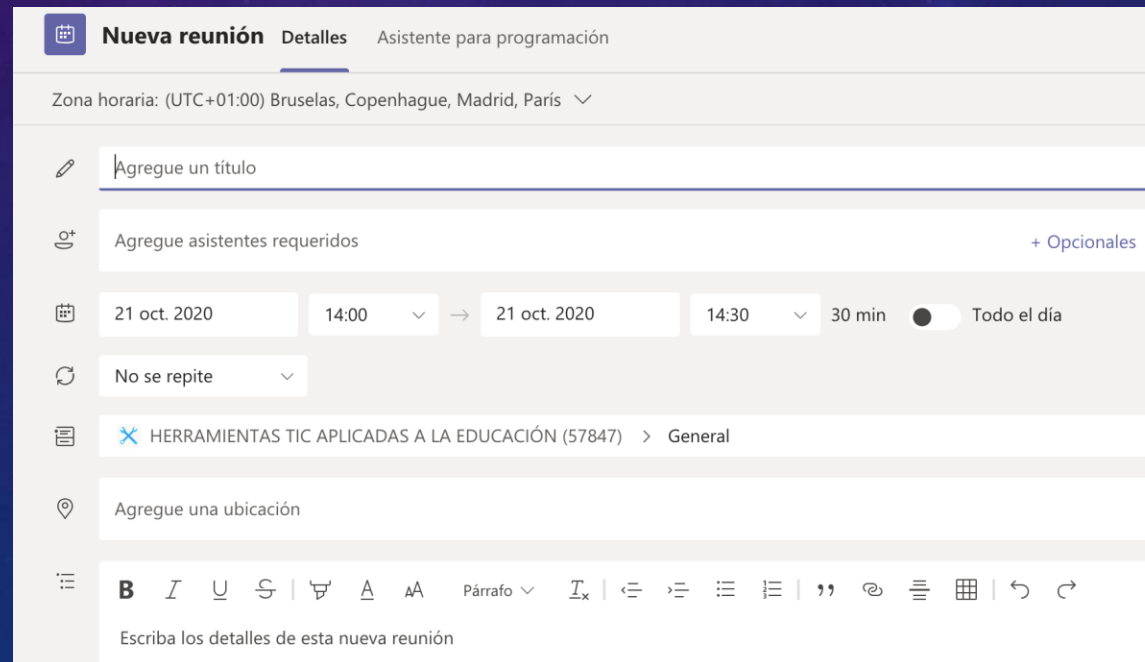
Nueva reunión Detalles Asistente para programación

Zona horaria: (UTC+01:00) Bruselas, Copenhague, Madrid, París

Agregue un título

Agregue asistentes requeridos + Opcionales

21 oct. 2020 14:00 → 21 oct. 2020 14:30 30 min Todo el día

No se repite

HERRAMIENTAS TIC APLICADAS A LA EDUCACIÓN (57847) > General

Agregue una ubicación

B I U S A AA Párrafo $T_x$

Escriba los detalles de esta nueva reunión